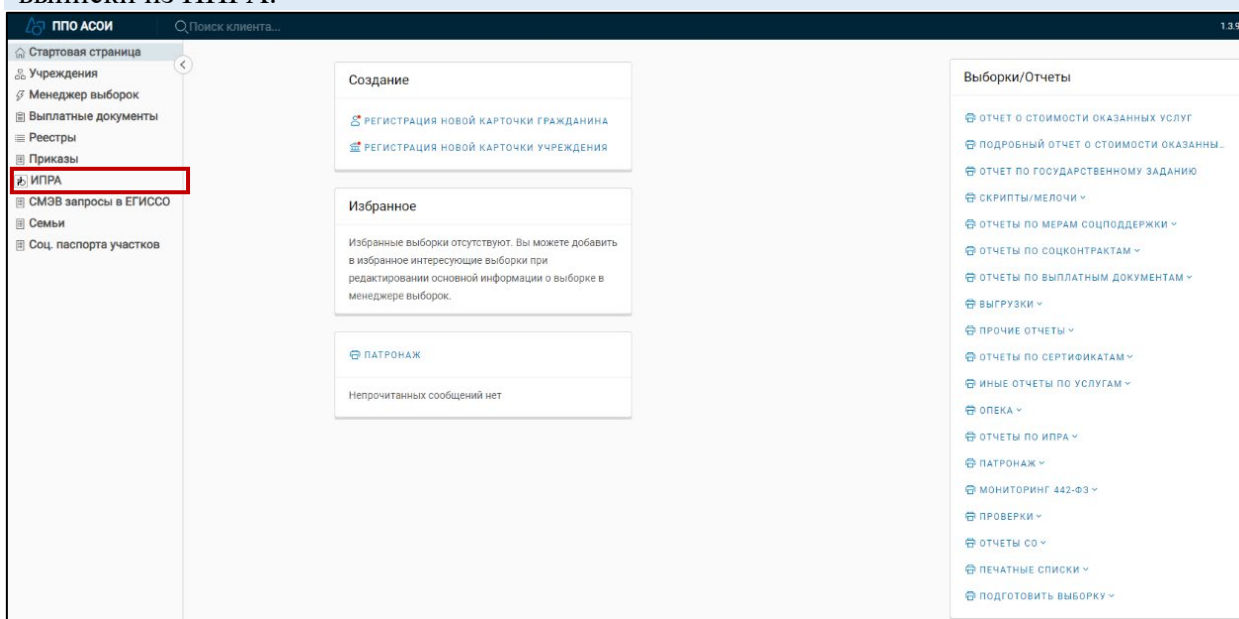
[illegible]

ППО АСОИ
Поиск клиента...
1.3.9

Стартовая страница
Учреждения
Менеджер выборок
Выплатные документы
Реестры
Приказы
ИПРА
СМЭВ запросы в ЕГИССО
Семьи
Соц. паспорта участков

Создание

РЕГИСТРАЦИЯ НОВОЙ КАРТОЧКИ ГРАЖДАНИНА
РЕГИСТРАЦИЯ НОВОЙ КАРТОЧКИ УЧРЕЖДЕНИЯ

Избранное

Избранные выборки отсутствуют. Вы можете добавить в избранное интересующие выборки при редактировании основной информации о выборке в менеджере выборок.

ПАТРОНАЖ

Непрочитанных сообщений нет

Выборки/Отчеты

ОТЧЕТ О СТОИМОСТИ ОКАЗАННЫХ УСЛУГ
ПОДРОБНЫЙ ОТЧЕТ О СТОИМОСТИ ОКАЗАННЫ...
ОТЧЕТ ПО ГОСУДАРСТВЕННОМУ ЗАДАНИЮ
СКРИПТЫ/МЕЛОЧИ
ОТЧЕТЫ ПО МЕРАМ СОЦПОДДЕРЖКИ
ОТЧЕТЫ ПО СОЦКОНТРАКТАМ
ОТЧЕТЫ ПО ВЫПЛАТНЫМ ДОКУМЕНТАМ
ВЫГРУЗКИ
ПРОЧИЕ ОТЧЕТЫ
ОТЧЕТЫ ПО СЕРТИФИКАТАМ
ИНЫЕ ОТЧЕТЫ ПО УСЛУГАМ
ОПЕКА
ОТЧЕТЫ ПО ИПРА
ПАТРОНАЖ
МОНИТОРИНГ 442-ФЗ
ПРОВЕРКИ
ОТЧЕТЫ СО
ПЕЧАТНЫЕ СПИСКИ
ПОДГОТОВИТЬ ВЫБОРКУ